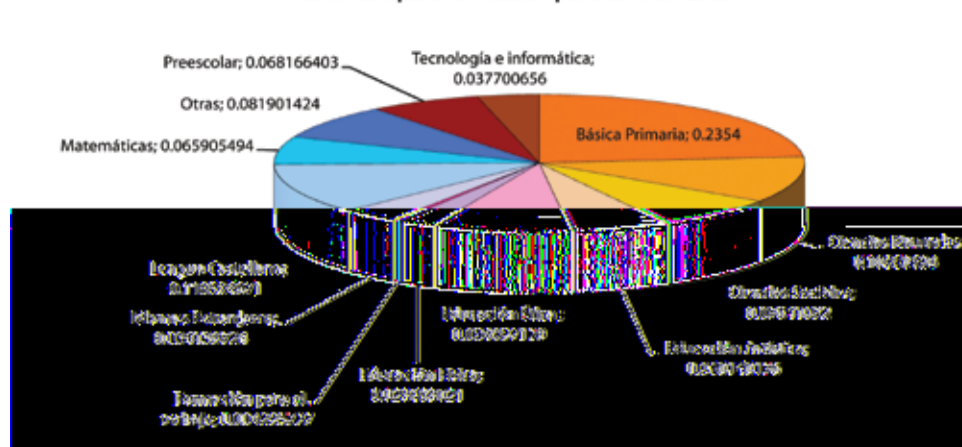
Preescolar; 0.068166403

Tecnología e informática; 0.037700656

Otras; 0.081901424

Básica Primaria; 0.2354

Matemáticas; 0.065905494

Ciencias Naturales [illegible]

Lengua Castellana; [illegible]

Ciencias Sociales; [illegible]

Idiomas Extranjeros; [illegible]

Educación Física; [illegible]

Educación Artística; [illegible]

Educación Ética; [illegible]

Formación para el trabajo; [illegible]